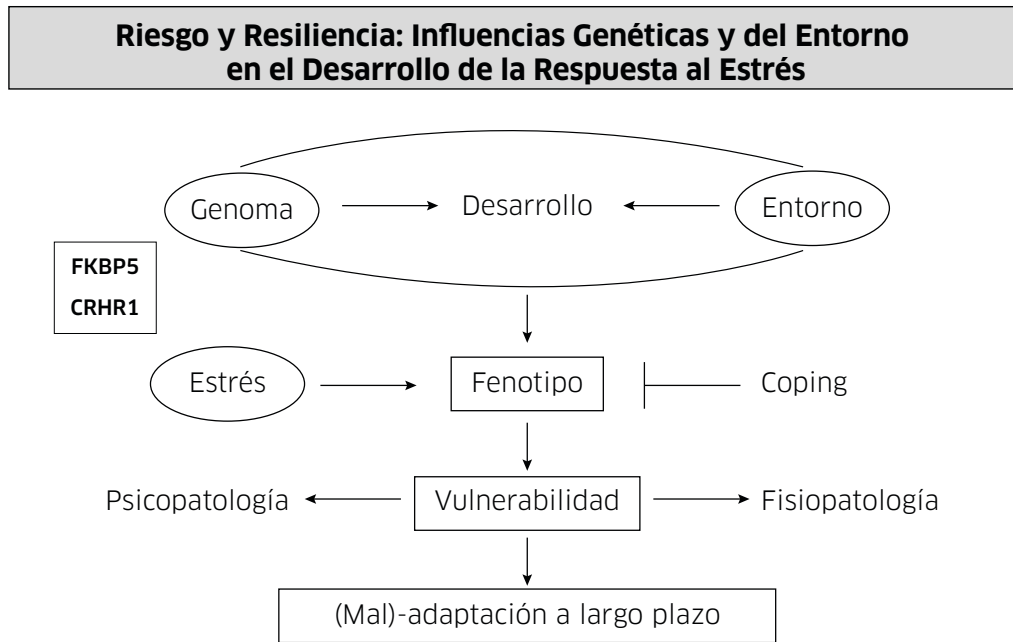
Riesgo y Resiliencia: Influencias Genéticas y del Entorno en el Desarrollo de la Respuesta al Estrés

Genoma

Desarrollo

Entorno

FKBP5
CRHR1

Estrés

Fenotipo

Coping

Psicopatología

Vulnerabilidad

Fisiopatología

(Mal)-adaptación a largo plazo